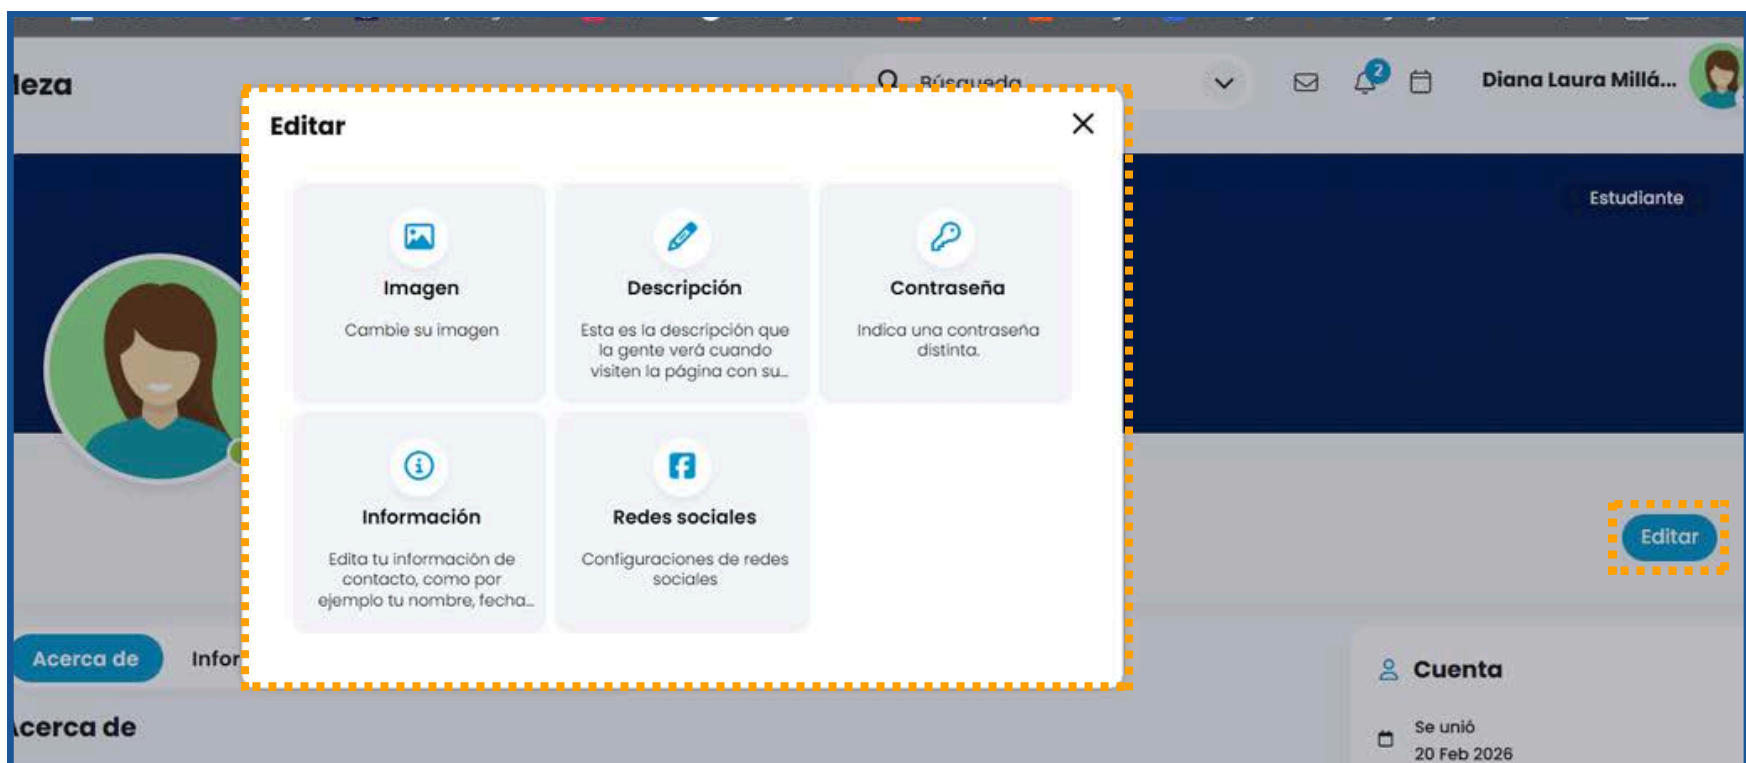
leza

Búsqueda

2

Diana Laura Millá...

Editar

Imagen

Cambie su imagen

Descripción

Esta es la descripción que la gente verá cuando visiten la página con su...

Contraseña

Indica una contraseña distinta.

Información

Edita tu información de contacto, como por ejemplo tu nombre, fecha...

Redes sociales

Configuraciones de redes sociales

Estudiante

Editar

Acerca de

Infor

cerca de

Cuenta

Se unió
20 Feb 2026